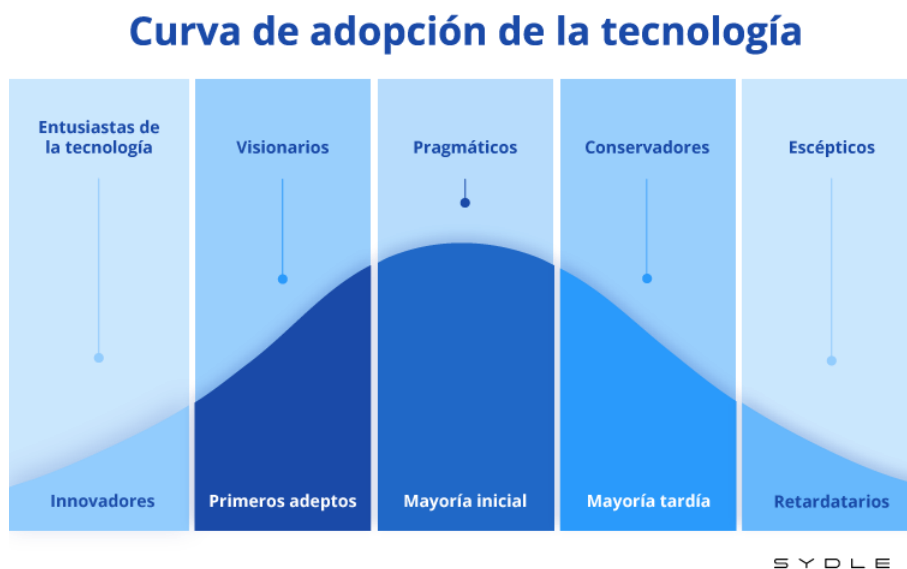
Curva de adopción de la tecnología

Entusiastas de la tecnología

Visionarios

Pragmáticos

Conservadores

Escépticos

Innovadores

Primeros adeptos

Mayoría inicial

Mayoría tardía

Retardatarios

SYDLE